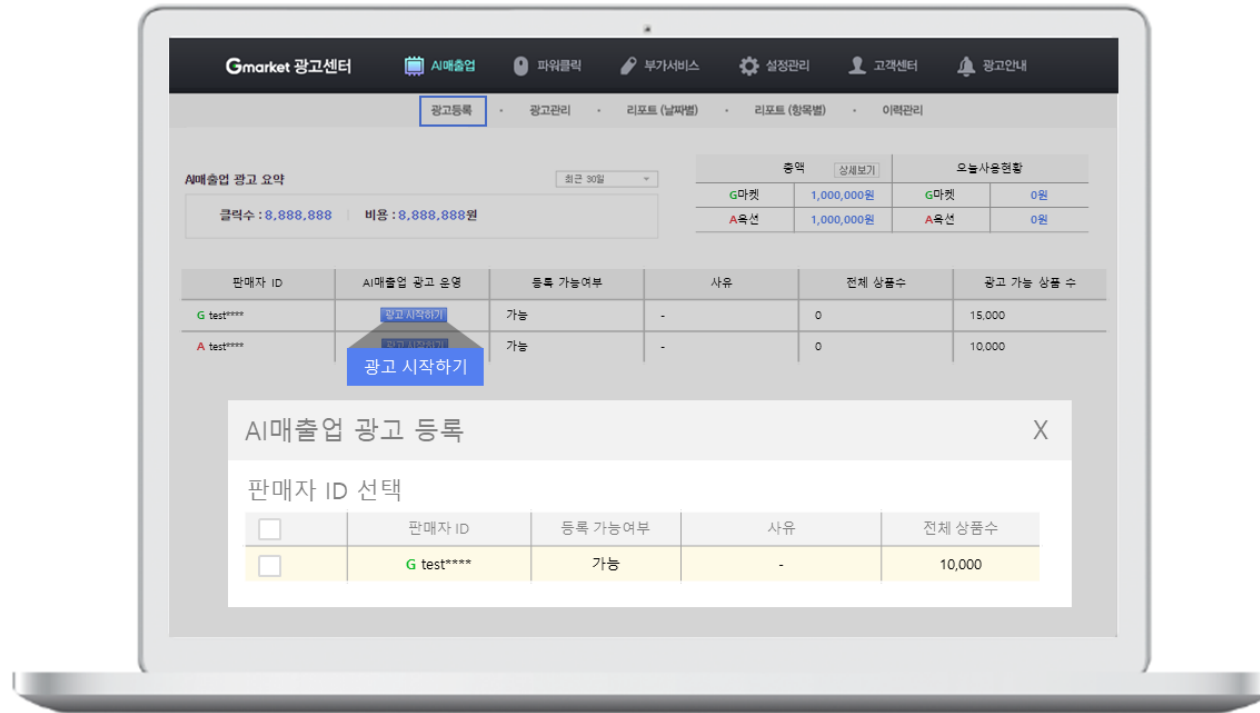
Gmarket 광고센터 AI매출업 파워클릭 부가서비스 설정관리 고객센터 광고안내

광고등록 · 광고관리 · 리포트 (날짜별) · 리포트 (항목별) · 이력관리

AI매출업 광고 요약 최근 30일

클릭수 : 8,888,888 | 비용 : 8,888,888원

| 충액 상세보기 | | 오늘사용현황 | |
|---|---|---|---|
| G마켓 | 1,000,000원 | G마켓 | 0원 |
| A옥션 | 1,000,000원 | A옥션 | 0원 |

| 판매자 ID | AI매출업 광고 운영 | 등록 가능여부 | 사유 | 전체 상품수 | 광고 가능 상품 수 |
|---|---|---|---|---|---|
| G test**** | 광고 시작하기 | 가능 | - | 0 | 15,000 |
| A test**** | 광고 시작하기 | 가능 | - | 0 | 10,000 |

광고 시작하기

AI매출업 광고 등록 X

판매자 ID 선택

| | 판매자 ID | 등록 가능여부 | 사유 | 전체 상품수 |
|---|---|---|---|---|
| | G test**** | 가능 | - | 10,000 |